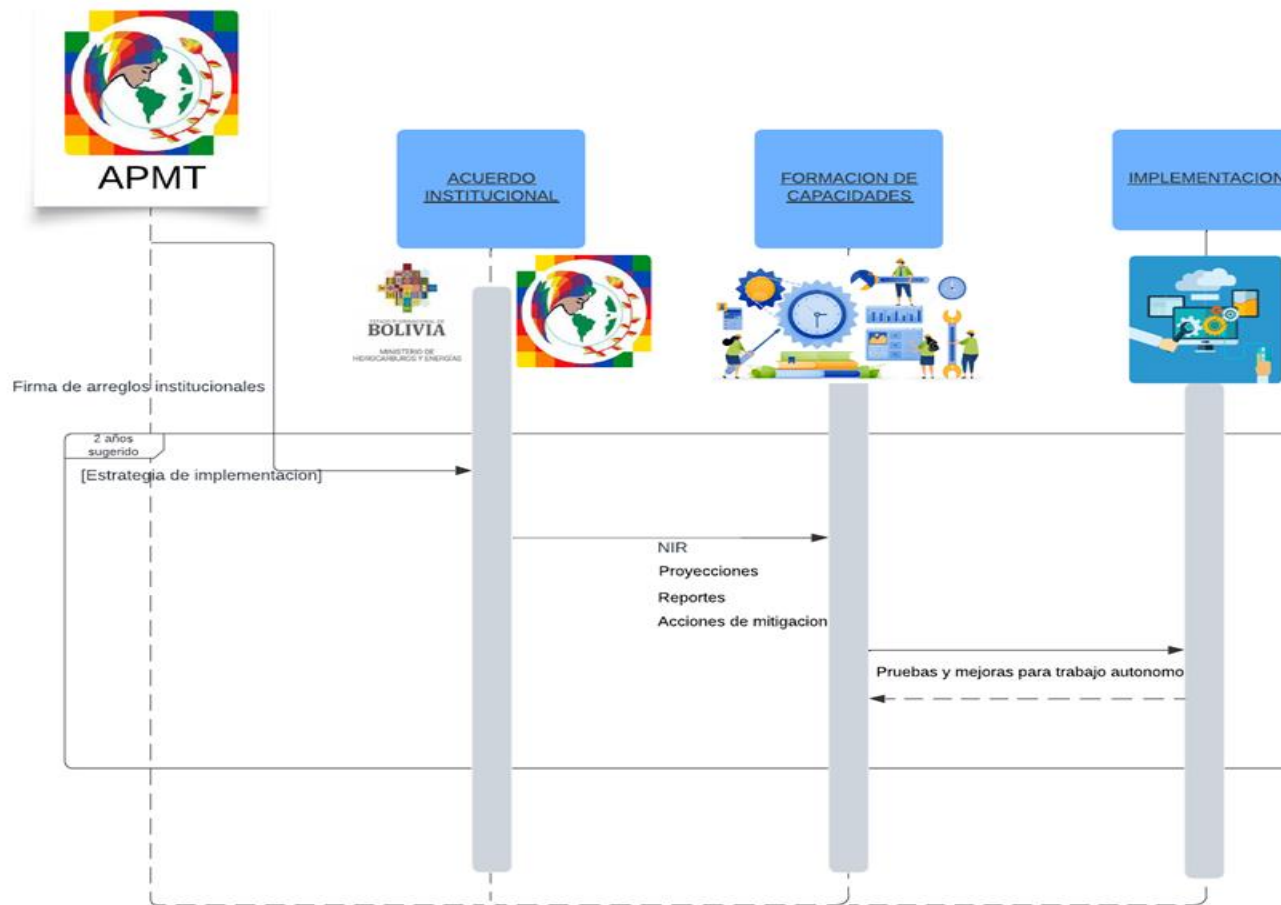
APMT

ACUERDO INSTITUCIONAL

FORMACION DE CAPACIDADES

IMPLEMENTACION

ESTADO PLURINACIONAL DE BOLIVIA
MINISTERIO DE HIDROCARBUROS Y ENERGÍAS

Firma de arreglos institucionales

2 años sugerido

[Estrategia de implementacion]

NIR
Proyecciones
Reportes
Acciones de mitigacion

Pruebas y mejoras para trabajo autonomo